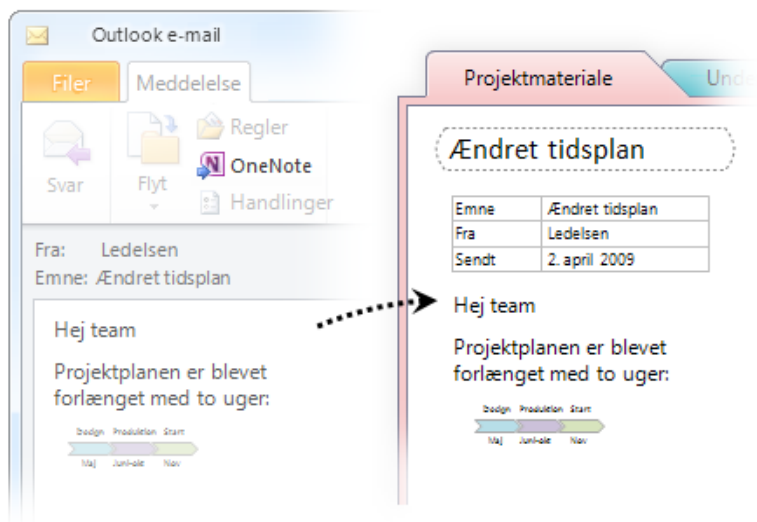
Outlook e-mail

Filer
Meddelelse

Svar
Flyt
Regler
OneNote
Handlinger

Fra: Ledelsen
Emne: Ændret tidsplan

Hej team

Projektplanen er blevet forlænget med to uger:

Design Produktion Start
Maj Juni-Juli Nov

Projektmateriale
Und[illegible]

Ændret tidsplan

| Emne | Ændret tidsplan |
|---|---|
| Fra | Ledelsen |
| Sendt | 2. april 2009 |

Hej team

Projektplanen er blevet forlænget med to uger:

Design Produktion Start
Maj Juni-Juli Nov